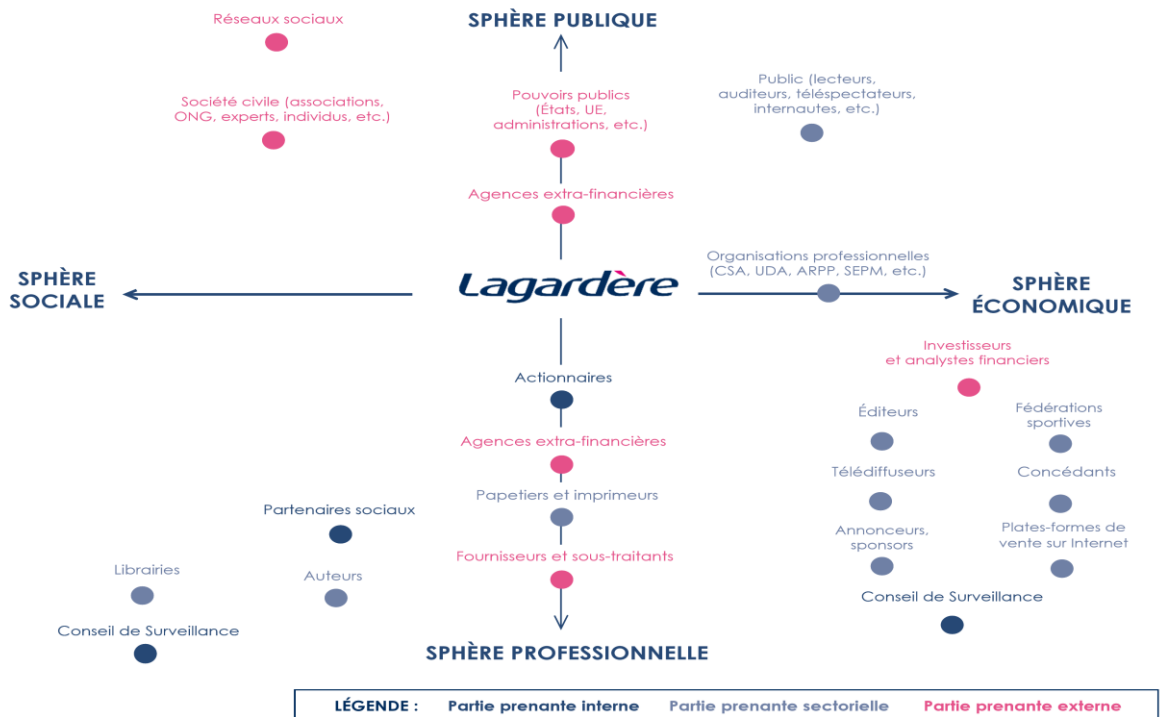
Réseaux sociaux

SPHÈRE PUBLIQUE

Société civile (associations, ONG, experts, individus, etc.)

Pouvoirs publics (États, UE, administrations, etc.)

Public (lecteurs, auditeurs, téléspectateurs, internautes, etc.)

Agences extra-financières

SPHÈRE SOCIALE

Lagardère

Organisations professionnelles (CSA, UDA, ARPP, SEPM, etc.)

SPHÈRE ÉCONOMIQUE

Investisseurs et analystes financiers

Actionnaires

Éditeurs

Fédérations sportives

Agences extra-financières

Télédiffuseurs

Concédants

Papetiers et imprimeurs

Partenaires sociaux

Annonceurs, sponsors

Plates-formes de vente sur Internet

Fournisseurs et sous-traitants

Librairies

Auteurs

Conseil de Surveillance

Conseil de Surveillance

SPHÈRE PROFESSIONNELLE

LÉGENDE : Partie prenante interne Partie prenante sectorielle Partie prenante externe